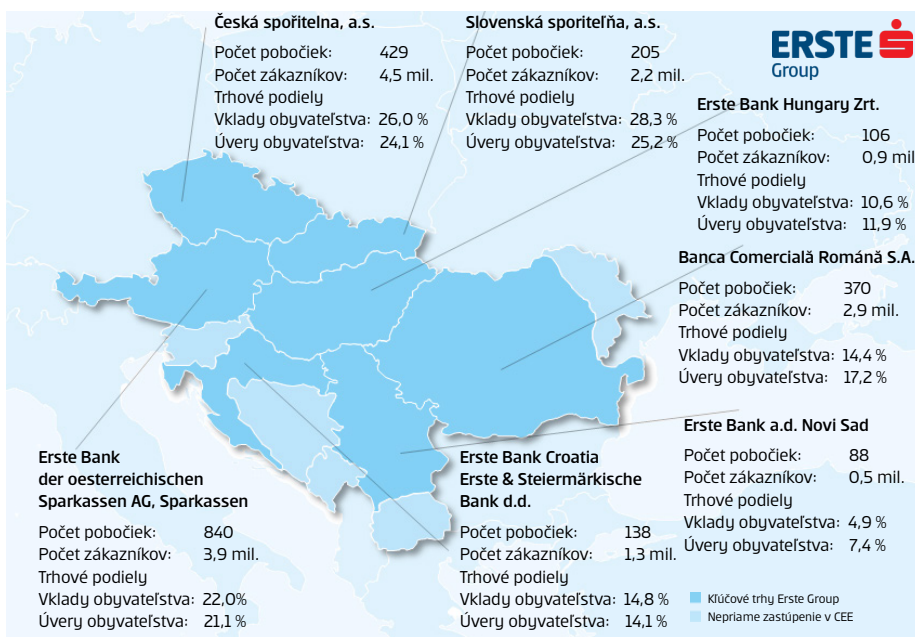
Česká spořitelna, a.s.
Počet pobočiek: 429
Počet zákazníkov: 4,5 mil.
Trhové podiely
Vklady obyvateľstva: 26,0 %
Úvery obyvateľstva: 24,1 %

Slovenská sporiteľňa, a.s.
Počet pobočiek: 205
Počet zákazníkov: 2,2 mil.
Trhové podiely
Vklady obyvateľstva: 28,3 %
Úvery obyvateľstva: 25,2 %

ERSTE Group

Erste Bank Hungary Zrt.
Počet pobočiek: 106
Počet zákazníkov: 0,9 mil
Trhové podiely
Vklady obyvateľstva: 10,6 %
Úvery obyvateľstva: 11,9 %

Banca Comercială Română S.A.
Počet pobočiek: 370
Počet zákazníkov: 2,9 mil.
Trhové podiely
Vklady obyvateľstva: 14,4 %
Úvery obyvateľstva: 17,2 %

Erste Bank a.d. Novi Sad
Počet pobočiek: 88
Počet zákazníkov: 0,5 mil.
Trhové podiely
Vklady obyvateľstva: 4,9 %
Úvery obyvateľstva: 7,4 %

Erste Bank der oesterreichischen Sparkassen AG, Sparkassen
Počet pobočiek: 840
Počet zákazníkov: 3,9 mil.
Trhové podiely
Vklady obyvateľstva: 22,0%
Úvery obyvateľstva: 21,1 %

Erste Bank Croatia
Erste & Steiermärkische Bank d.d.
Počet pobočiek: 138
Počet zákazníkov: 1,3 mil.
Trhové podiely
Vklady obyvateľstva: 14,8 %
Úvery obyvateľstva: 14,1 %

Kľúčové trhy Erste Group
Nepriame zastúpenie v CEE